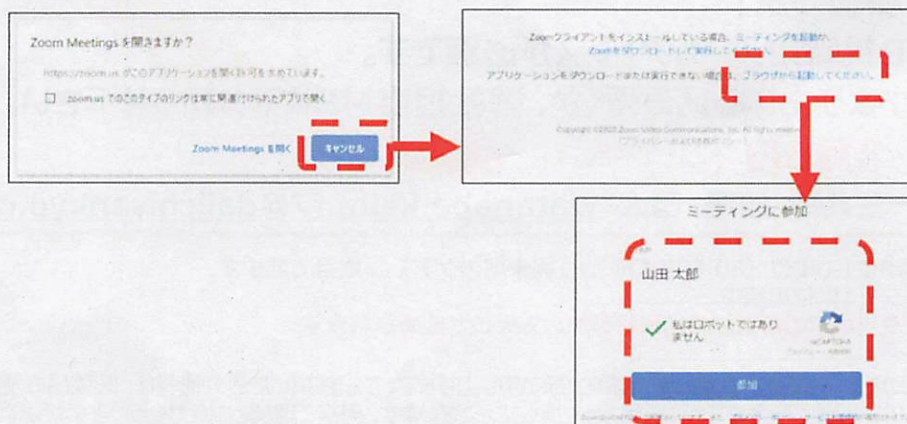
Zoom Meetings を開きますか？

https://zoom.us がこのアプリケーションを開く許可を求めています。

zoom.us でのこのタイプのリンクは常に関連付けられたアプリで開く

Zoom Meetings を開く

キャンセル

Zoomクライアントをインストールしている場合、ミーティングを起動か、Zoomをダウンロードして実行してください。

アプリケーションをダウンロードまたは実行できない場合は、ブラウザから起動してください。

Copyright ©2020 Zoom Video Communications, Inc. All rights reserved.
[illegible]

ミーティングに参加

山田 太郎

私はロボットではありません

reCAPTCHA
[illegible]

参加

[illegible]